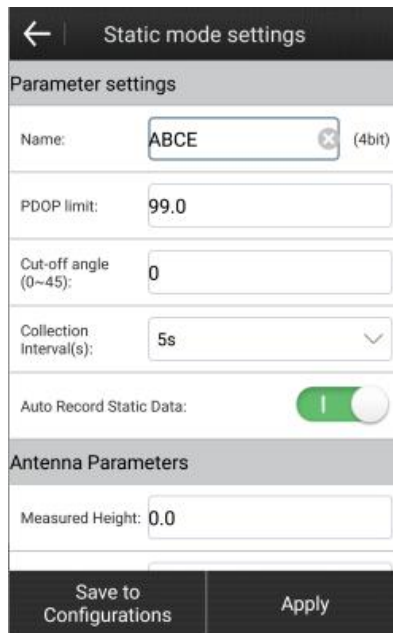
← Static mode settings

Parameter settings

Name: ABCE (4bit)

PDOP limit: 99.0

Cut-off angle (0~45): 0

Collection Interval(s): 5s

Auto Record Static Data:

Antenna Parameters

Measured Height: 0.0

Save to Configurations

Apply